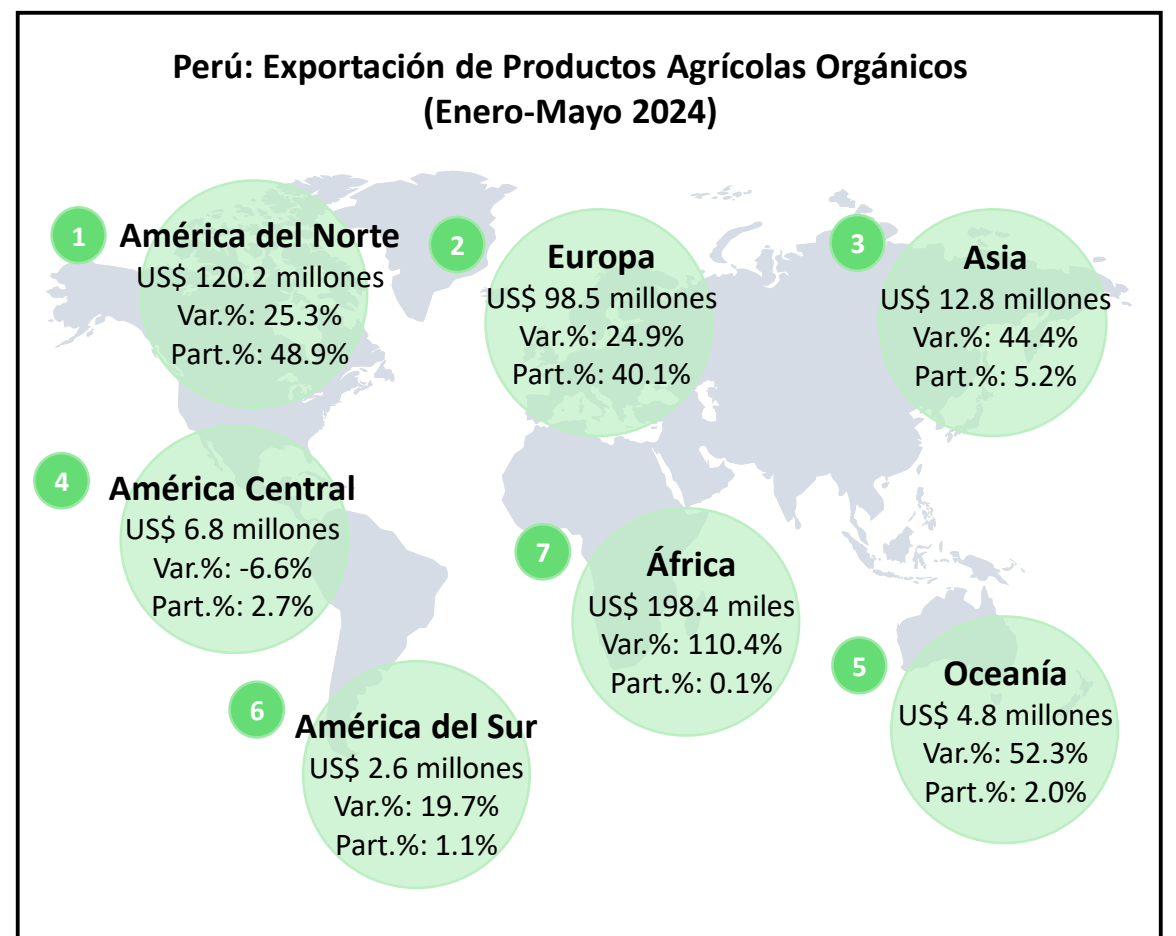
Perú: Exportación de Productos Agrícolas Orgánicos
(Enero-Mayo 2024)

1
América del Norte
US$ 120.2 millones
Var.%: 25.3%
Part.%: 48.9%

2
Europa
US$ 98.5 millones
Var.%: 24.9%
Part.%: 40.1%

3
Asia
US$ 12.8 millones
Var.%: 44.4%
Part.%: 5.2%

4
América Central
US$ 6.8 millones
Var.%: -6.6%
Part.%: 2.7%

7
África
US$ 198.4 miles
Var.%: 110.4%
Part.%: 0.1%

5
Oceanía
US$ 4.8 millones
Var.%: 52.3%
Part.%: 2.0%

6
América del Sur
US$ 2.6 millones
Var.%: 19.7%
Part.%: 1.1%